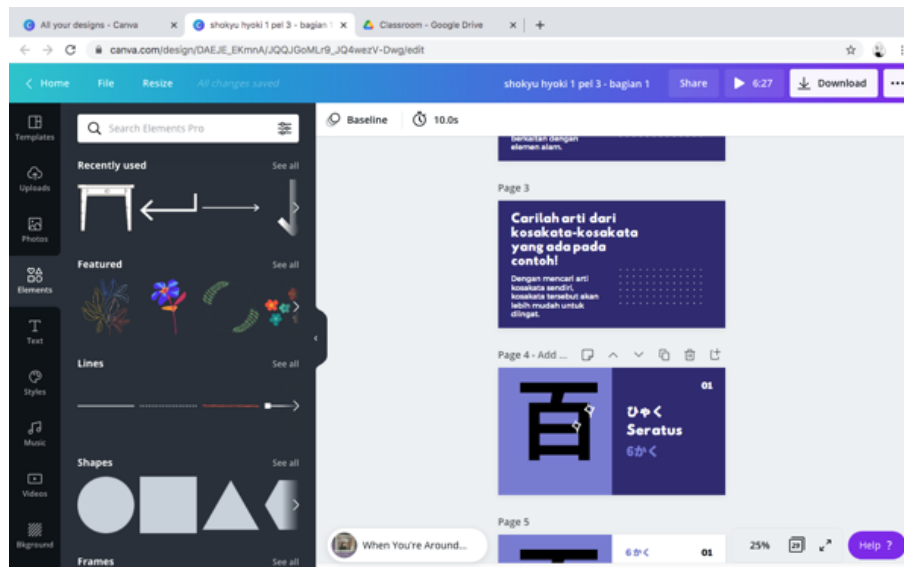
All your designs - Canva
shokyu hyoki 1 pel 3 - bagian 1
Classroom - Google Drive
canva.com/design/DAEJE_EKmnA/JQQJGoMLr9_JQ4wezV-Dwg/edit

Home File Resize All changes saved
shokyu hyoki 1 pel 3 - bagian 1 Share 6:27 Download

Templates
Uploads
Photos
Elements
Text
Styles
Music
Videos
Bkground

Search Elements Pro

Recently used See all

Featured See all

Lines See all

Shapes See all

Frames See all

Baseline 10.0s

berkaitan dengan elemen alam.

Page 3

Carilah arti dari kosakata-kosakata yang ada pada contoh!

Dengan mencari arti kosakata sendiri, kosakata tersebut akan lebih mudah untuk diingat.

Page 4 - Add ...

01
百
ひゃく
Seratus
6かく

Page 5

6かく 01

When You're Around...

25% 29

Help ?